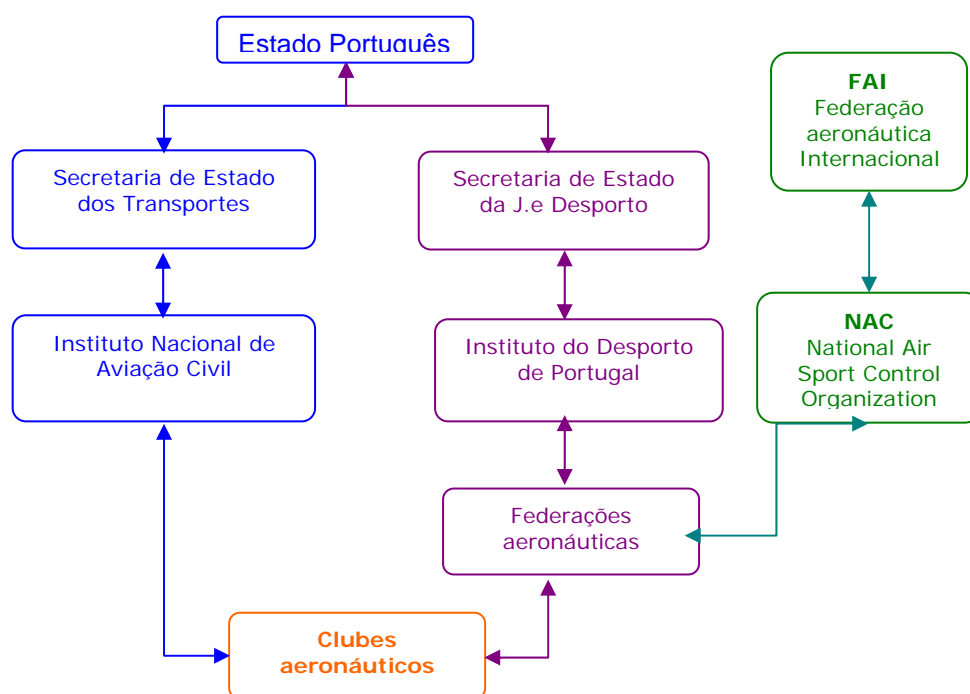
Estado Português

Secretaria de Estado dos Transportes

Secretaria de Estado da J.e Desporto

FAI
Federação aeronáutica Internacional

Instituto Nacional de Aviação Civil

Instituto do Desporto de Portugal

NAC
National Air Sport Control Organization

Federações aeronáuticas

Clubes aeronáuticos